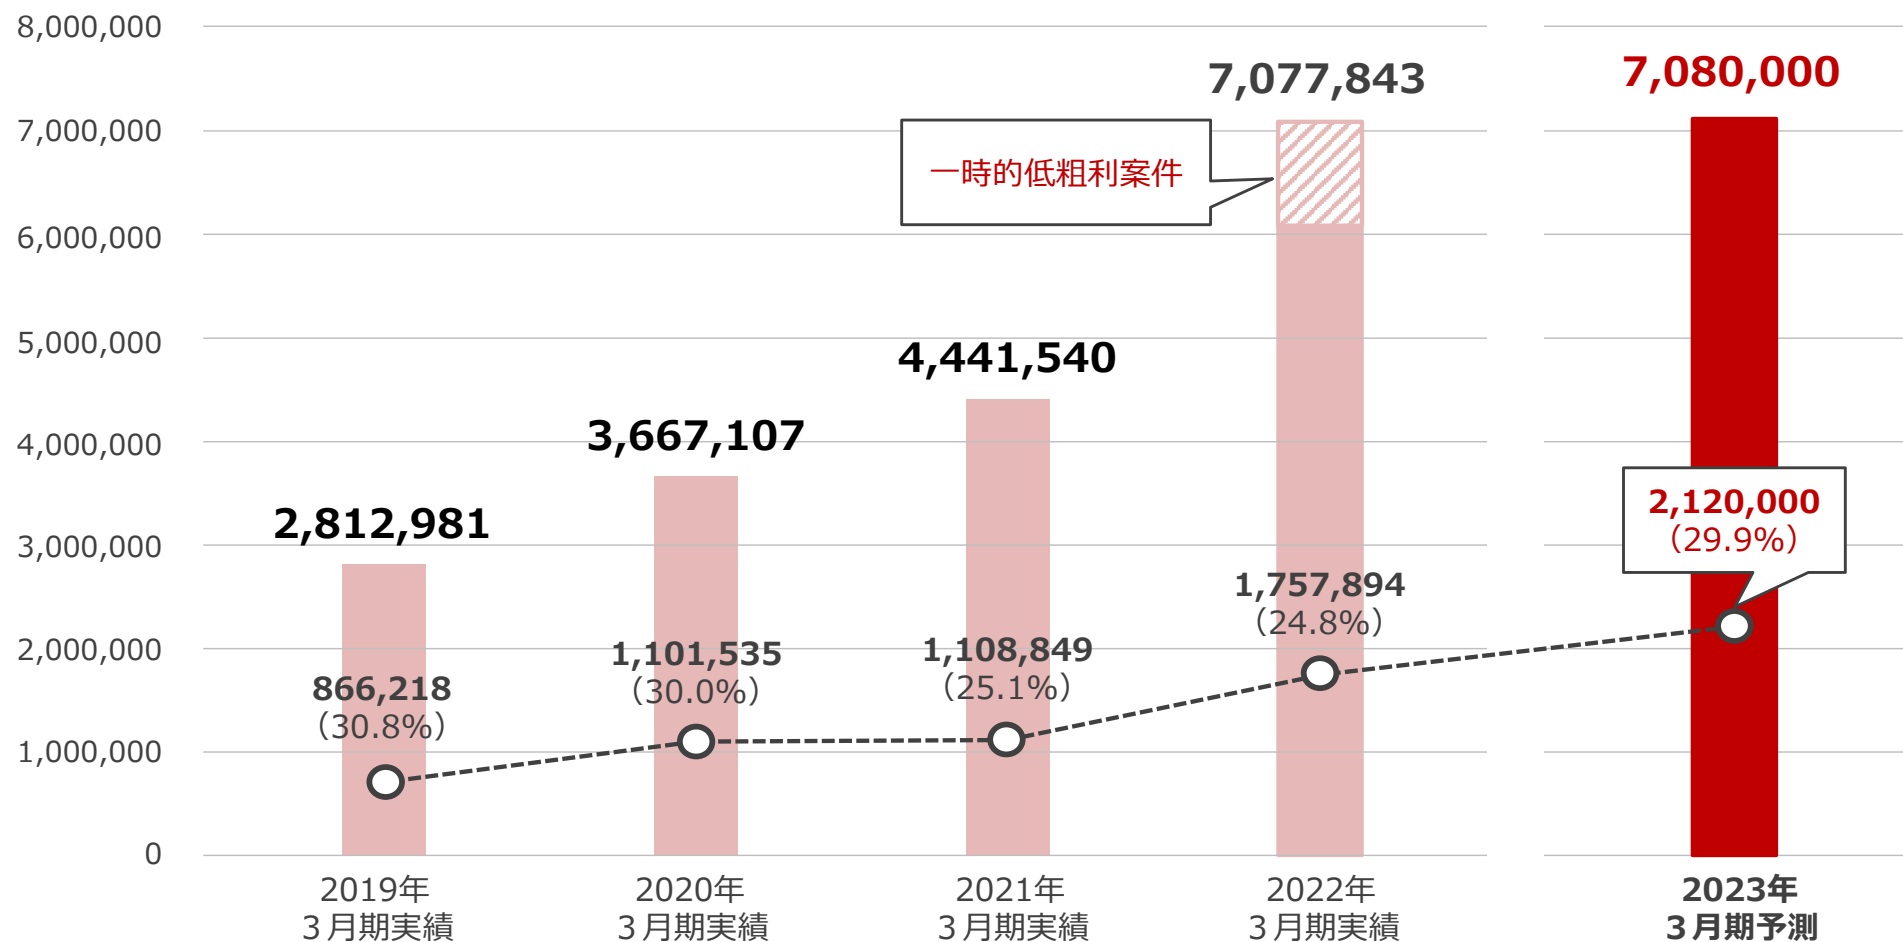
8,000,000
7,000,000
6,000,000
5,000,000
4,000,000
3,000,000
2,000,000
1,000,000
0

7,077,843
7,080,000
一時的低粗利案件
4,441,540
3,667,107
2,812,981
2,120,000
（29.9%）
1,757,894
（24.8%）
1,101,535
（30.0%）
1,108,849
（25.1%）
866,218
（30.8%）

2019年
３月期実績
2020年
３月期実績
2021年
３月期実績
2022年
３月期実績
2023年
３月期予測